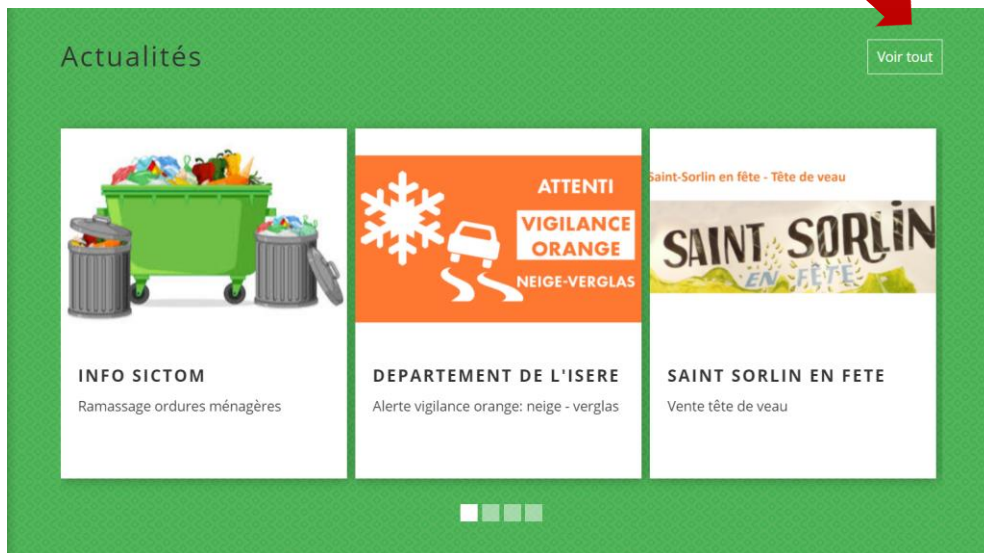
Actualités

Voir tout

INFO SICTOM

Ramassage ordures ménagères

ATTENTI
VIGILANCE ORANGE
NEIGE-VERGLAS

DEPARTEMENT DE L'ISERE

Alerte vigilance orange: neige - verglas

Saint-Sorlin en fête - Tête de veau

SAINT SORLIN EN FÊTE

SAINT SORLIN EN FETE

Vente tête de veau